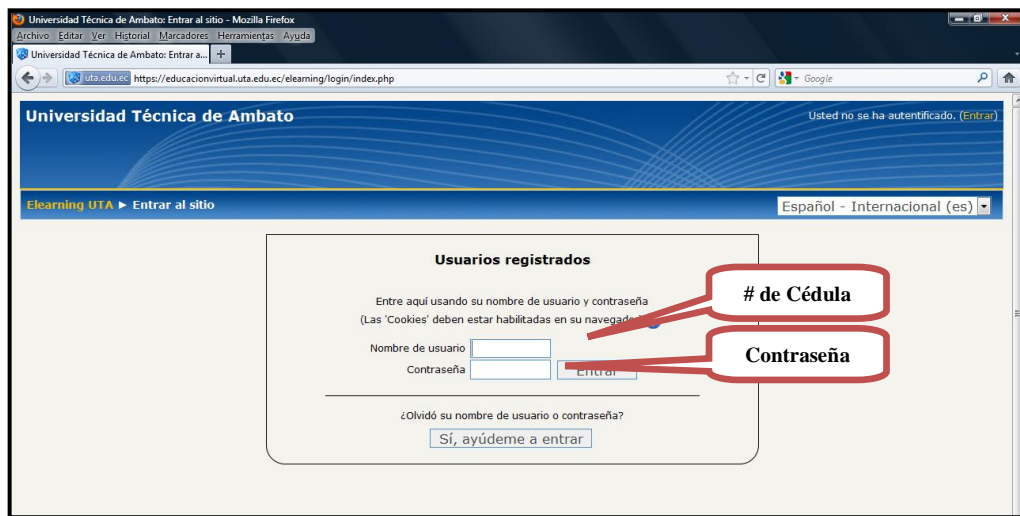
Universidad Técnica de Ambato: Entrar al sitio - Mozilla Firefox
Archivo Editar Ver Historial Marcadores Herramientas Ayuda
Universidad Técnica de Ambato: Entrar a...
uta.edu.ec https://educacionvirtual.uta.edu.ec/elearning/login/index.php
Google

Universidad Técnica de Ambato
Usted no se ha autentificado. (Entrar)
Elearning UTA ► Entrar al sitio
Español - Internacional (es)

Usuarios registrados

Entre aquí usando su nombre de usuario y contraseña
(Las 'Cookies' deben estar habilitadas en su navegador)

Nombre de usuario
Contraseña
Entrar

¿Olvidó su nombre de usuario o contraseña?
Sí, ayúdeme a entrar

# de Cédula
Contraseña